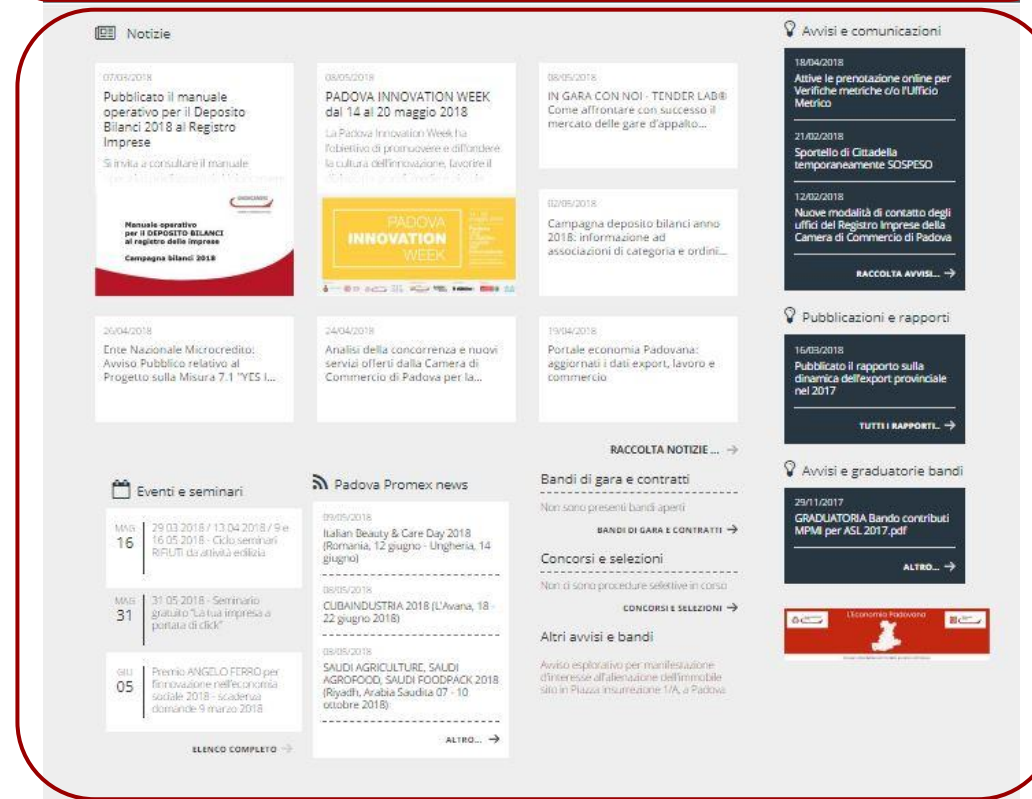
Notizie

07/05/2018
Pubblicato il manuale operativo per il Deposito Bilanci 2018 al Registro Imprese
Si invita a consultare il manuale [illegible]

Manuale operativo per il DEPOSITO BILANCI al registro delle imprese
Campagna bilanci 2018

08/05/2018
PADOVA INNOVATION WEEK dal 14 al 20 maggio 2018
La Padova Innovation Week ha l'obiettivo di promuovere e diffondere la cultura dell'innovazione, favorire il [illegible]

PADOVA INNOVATION WEEK

08/05/2018
IN GARA CON NOI - TENDER LAB® Come affrontare con successo il mercato delle gare d'appalto...

02/05/2018
Campagna deposito bilanci anno 2018: informazione ad associazioni di categoria e ordini...

26/04/2018
Ente Nazionale Microcredito: Avviso Pubblico relativo al Progetto sulla Misura 7.1 "YES I...

24/04/2018
Analisi della concorrenza e nuovi servizi offerti dalla Camera di Commercio di Padova per la...

19/04/2018
Portale economia Padovana: aggiornati i dati export, lavoro e commercio

RACCOLTA NOTIZIE ...

Avvisi e comunicazioni

18/04/2018
Attive le prenotazione online per Verifiche metriche c/o l'Ufficio Metrico

21/02/2018
Sportello di Cittadella temporaneamente SOSPESO

12/02/2018
Nuove modalità di contatto degli uffici del Registro Imprese della Camera di Commercio di Padova

RACCOLTA AVVISI...

Pubblicazioni e rapporti

16/03/2018
Pubblicato il rapporto sulla dinamica dell'export provinciale nel 2017

TUTTI I RAPPORTI...

Avvisi e graduatorie bandi

29/11/2017
GRADUATORIA Bando contributi MPMI per ASL 2017.pdf

ALTRO...

L'Economia Padovana

Eventi e seminari

MAG 16 29.03.2018 / 13.04.2018 / 9 e 16.05.2018 - Ciclo seminari RIFIUTI da attività edilizia

MAG 31 31.05.2018 - Seminario gratuito "La tua impresa a portata di click"

GIU 05 Premio ANGELO FERRO per l'innovazione nell'economia sociale 2018 - scadenza domande 9 marzo 2018

ELENCO COMPLETO

Padova Promex news

09/05/2018
Italian Beauty & Care Day 2018 (Romania, 12 giugno - Ungheria, 14 giugno)

08/05/2018
CUBAINDUSTRIA 2018 (L'Avana, 18 - 22 giugno 2018)

08/05/2018
SAUDI AGRICULTURE, SAUDI AGROFOOD, SAUDI FOODPACK 2018 (Riyadh, Arabia Saudita 07 - 10 ottobre 2018)

ALTRO...

Bandi di gara e contratti
Non sono presenti bandi aperti
BANDI DI GARA E CONTRATTI

Concorsi e selezioni
Non ci sono procedure selettive in corso
CONCORSI E SELEZIONI

Altri avvisi e bandi
Avviso esplorativo per manifestazione d'interesse all'alienazione dell'immobile sito in Piazza Insurrezione 1/A, a Padova